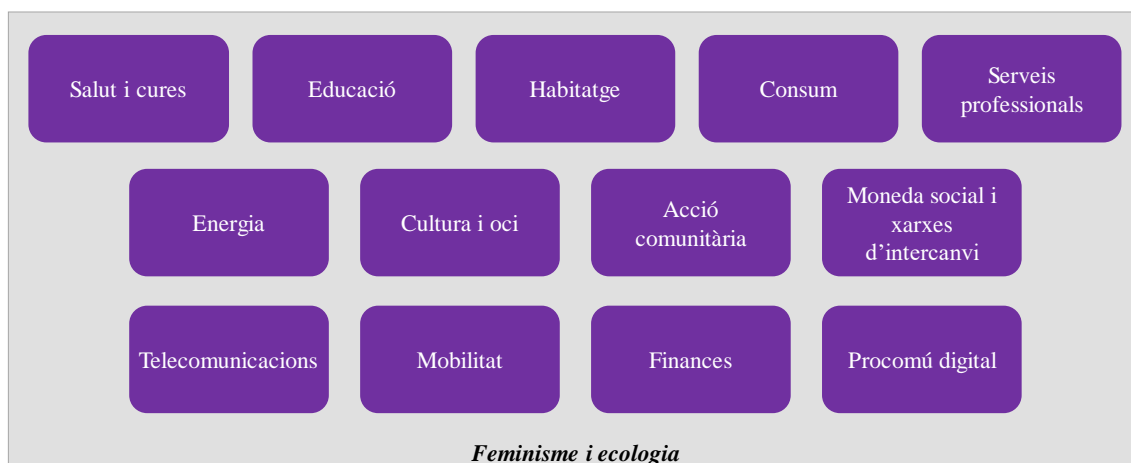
Salut i cures

Educació

Habitatge

Consum

Serveis professionals

Energia

Cultura i oci

Acció comunitària

Moneda social i xarxes d’intercanvi

Telecomunicacions

Mobilitat

Finances

Procomú digital

Feminisme i ecologia